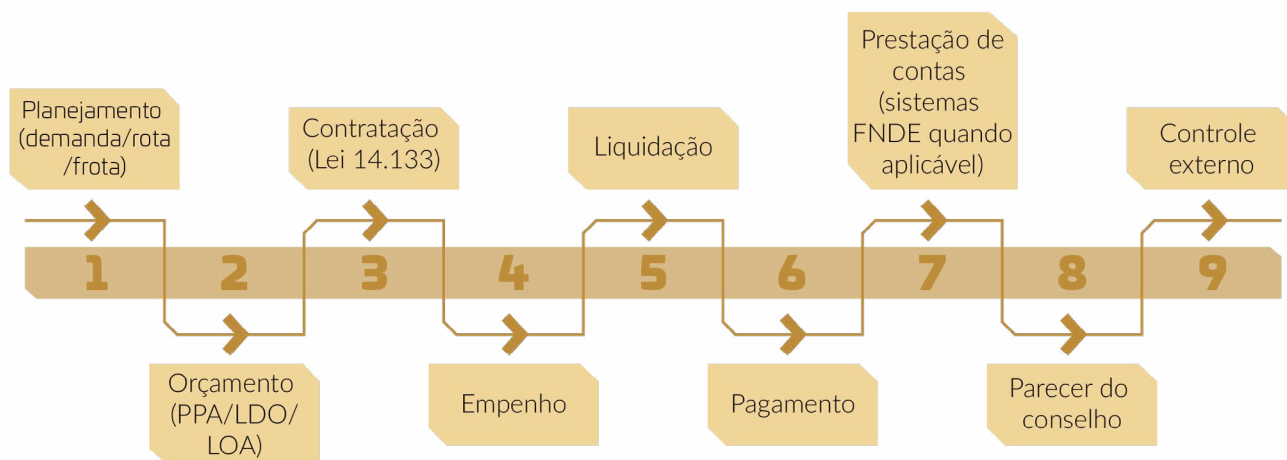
Planejamento (demanda/rota /frota)

1

Orçamento (PPA/LDO/ LOA)

2

Contratação (Lei 14.133)

3

Empenho

4

Liquidação

5

Pagamento

6

Prestação de contas (sistemas FNDE quando aplicável)

7

Parecer do conselho

8

Controle externo

9